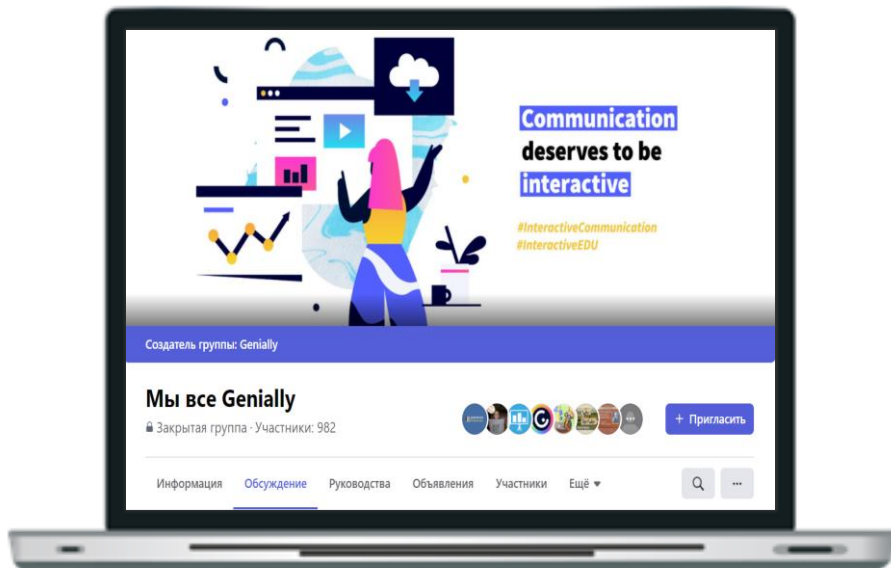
Communication deserves to be interactive

#InteractiveCommunication
#InteractiveEDU

Создатель группы: Genially

Мы все Genially
Закрытая группа · Участники: 982

+ Пригласить

Информация Обсуждение Руководства Объявления Участники Ещё ▾